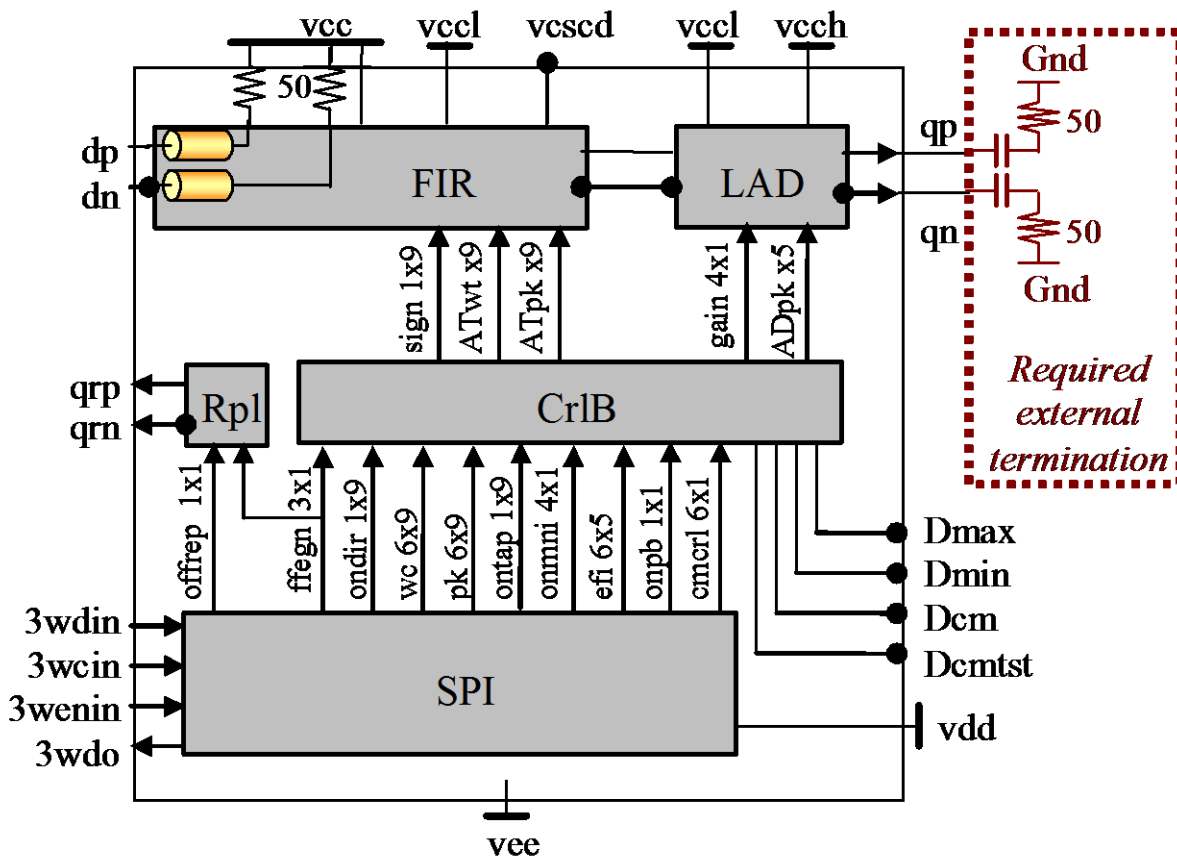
vcc
vccl
vcscd
vccl
vcch
50
dp
dn
FIR
LAD
qp
qn
Gnd
50
50
Gnd
Required external termination
sign 1x9
ATwt x9
ATpk x9
gain 4x1
ADpk x5
qrp
qrn
Rpl
CrlB
offrep 1x1
ffegn 3x1
ondir 1x9
wc 6x9
pk 6x9
ontap 1x9
onmni 4x1
efi 6x5
onpb 1x1
cmcrl 6x1
Dmax
Dmin
Dcm
Dcmtst
3wdin
3wcin
3wenin
3wdo
SPI
vdd
vee